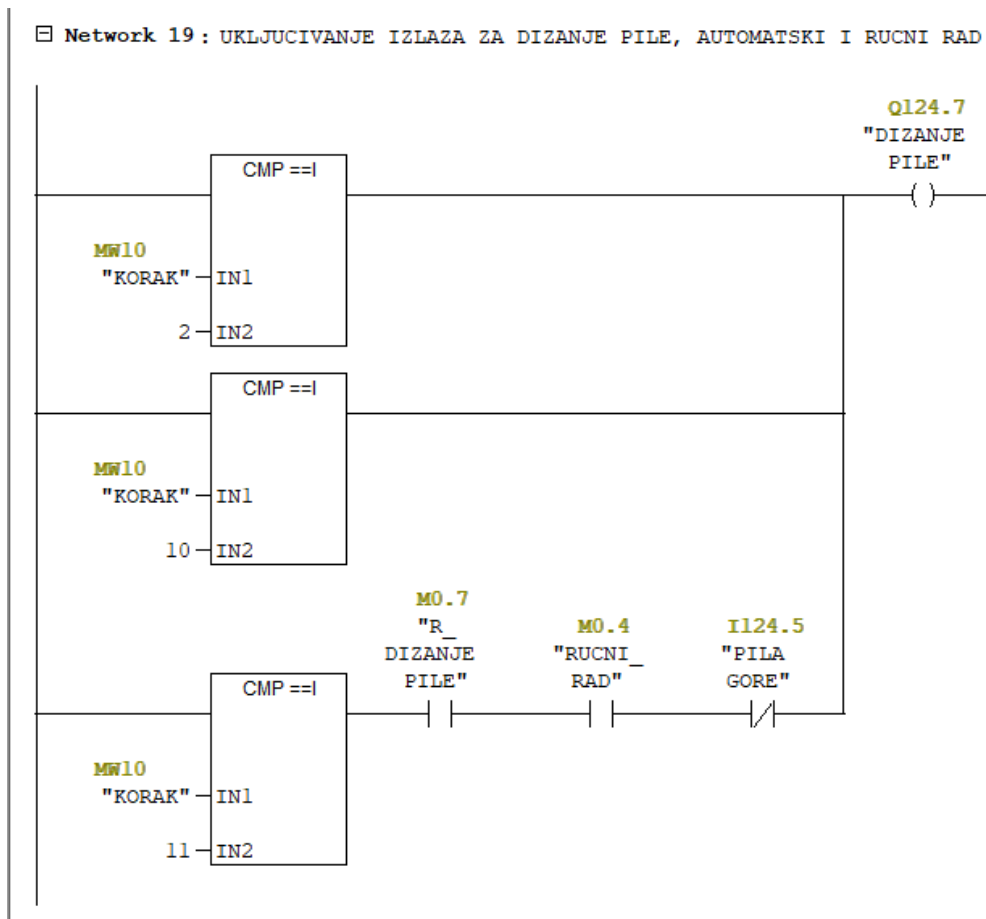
⊟ Network 19 : UKLJUCIVANJE IZLAZA ZA DIZANJE PILE, AUTOMATSKI I RUCNI RAD

Q124.7
"DIZANJE
PILE"
( )

CMP ==I

MW10
"KORAK" IN1

2 IN2

CMP ==I

MW10
"KORAK" IN1

10 IN2

M0.7
"R_
DIZANJE
PILE"

M0.4
"RUCNI_
RAD"

I124.5
"PILA
GORE"

CMP ==I

MW10
"KORAK" IN1

11 IN2